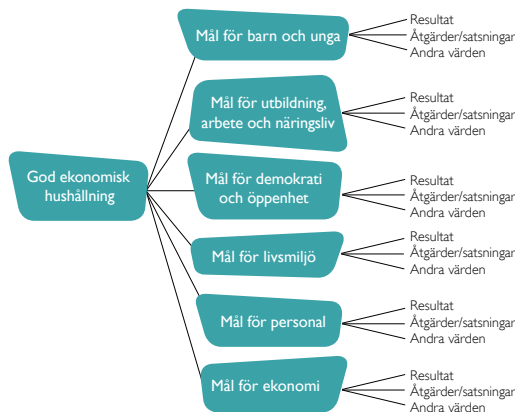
God ekonomisk hushållning

Mål för barn och unga
Resultat
Åtgärder/satsningar
Andra värden

Mål för utbildning, arbete och näringsliv
Resultat
Åtgärder/satsningar
Andra värden

Mål för demokrati och öppenhet
Resultat
Åtgärder/satsningar
Andra värden

Mål för livsmiljö
Resultat
Åtgärder/satsningar
Andra värden

Mål för personal
Resultat
Åtgärder/satsningar
Andra värden

Mål för ekonomi
Resultat
Åtgärder/satsningar
Andra värden